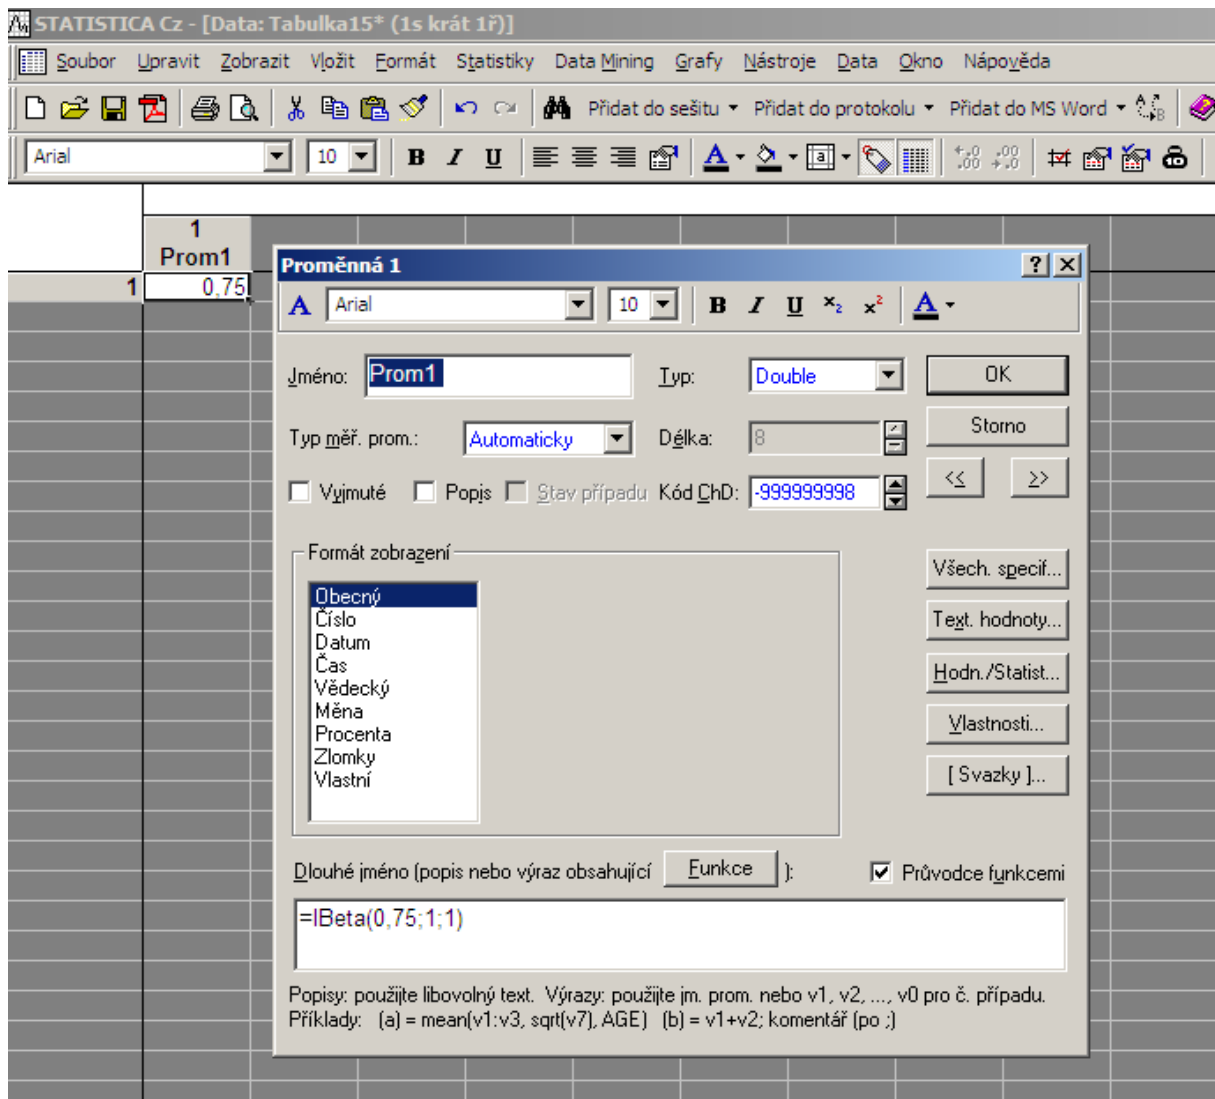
STATISTICA Cz - [Data: Tabulka15* (1s krát 1ř)]

Soubor Upravit Zobrazit Vložit Formát Statistiky Data Mining Grafy Nástroje Data Okno Nápověda

Přidat do sešitu Přidat do protokolu Přidat do MS Word

Arial 10 B I U

| | 1 Prom1 |
|---|---|
| 1 | 0,75 |

Proměnná 1

Arial 10 B I U

Jméno: Prom1

Typ: Double

OK

Typ měř. prom.: Automaticky

Délka: 8

Storno

<< >>

Vyjmuté Popis Stav případu Kód ChD: -999999998

Formát zobrazení

Obecný
Číslo
Datum
Čas
Vědecký
Měna
Procenta
Zlomky
Vlastní

Všech. specif...

Text. hodnoty...

Hodn./Statist...

Vlastnosti...

[ Svazky ]...

Dlouhé jméno (popis nebo výraz obsahující Funkce ):

Průvodce funkcemi

=IBeta(0,75;1;1)

Popisy: použijte libovolný text. Výrazy: použijte jm. prom. nebo v1, v2, ..., v0 pro č. případu.
Příklady: (a) = mean(v1:v3, sqrt(v7), AGE) (b) = v1+v2; komentář (po ;)